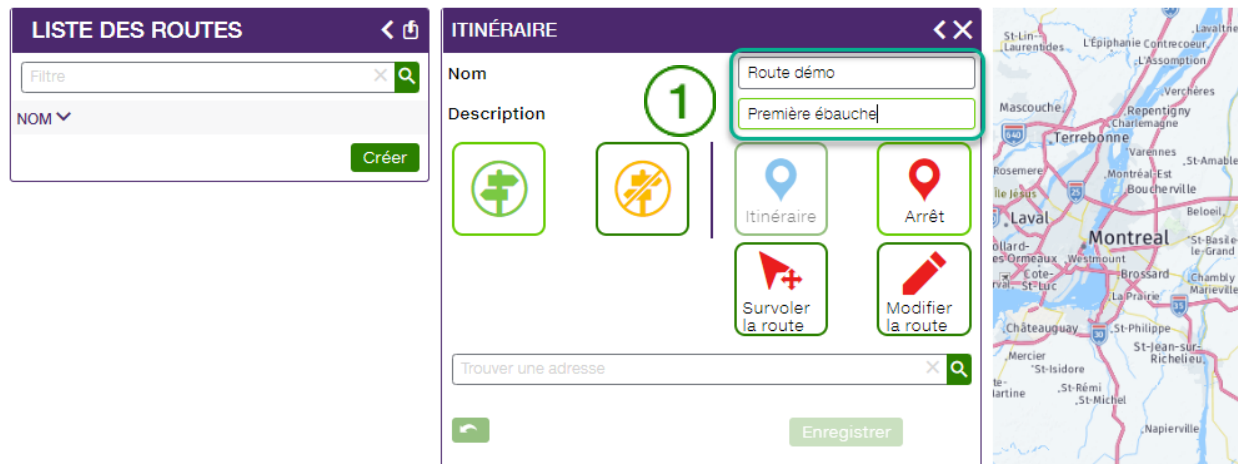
LISTE DES ROUTES

Filtre

NOM

Créer

ITINÉRAIRE

Nom

Route démo

Description

Première ébauche

1

Itinéraire

Arrêt

Survoler la route

Modifier la route

Trouver une adresse

Enregistrer

St-Lin-Laurentides
L'Épiphanie
Contrecoeur
Lavaltrie
L'Assomption
Verchères
Mascouche
Repentigny
Charlemagne
640
Terrebonne
Varennes
St-Amable
Rosemere
Montréal-Est
Boucherville
Île Jésus
25
Laval
Beloeil
Montreal
St-Basile-le-Grand
Dollard-des Ormeaux
Westmount
Brossard
Chambly
Marieville
Côte-St-Luc
La Prairie
Châteauguay
St-Philippe
30
St-Jean-sur-Richelieu
Mercier
St-Isidore
St-Rémi
St-Michel
Napierville